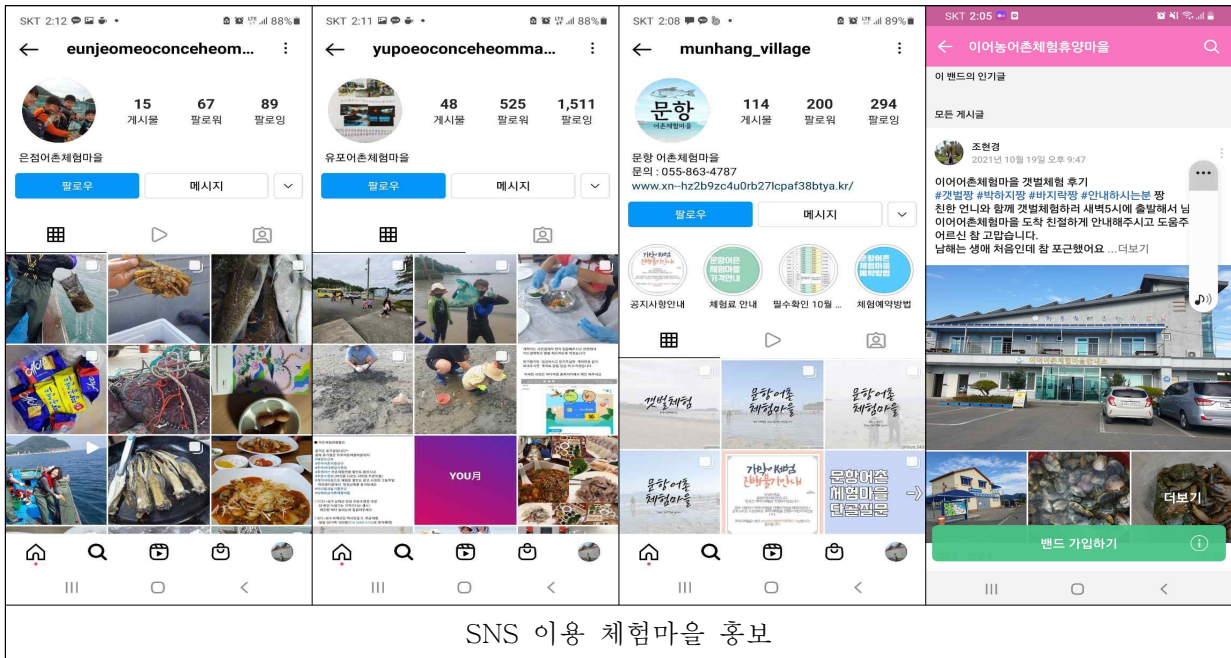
SKT 2:12 88%
eunjeomeoconceheom...
15 게시물
67 팔로워
89 팔로잉
은점어촌체험마을
팔로우
메시지

SKT 2:11 88%
yupoeoconceheomma...
48 게시물
525 팔로워
1,511 팔로잉
유포어촌체험마을
팔로우
메시지
YOU月

SKT 2:08 89%
munhang_village
문항 어촌체험마을
114 게시물
200 팔로워
294 팔로잉
문항 어촌체험마을
문의 : 055-863-4787
www.xn--hz2b9zc4u0rb27lcpaf38btya.kr/
팔로우
메시지
공지사항안내
체험료 안내
필수확인 10월 ...
체험예약방법
갯벌체험
문항어촌 체험마을
문항어촌 체험마을
문항어촌 체험마을
가마! 세벽길 갯벌체험기안내
문항어촌 체험마을 단골질문

SKT 2:05
이어농어촌체험휴양마을
이 밴드의 인기글
모든 게시글
조현경
2021년 10월 19일 오후 9:47
이어어촌체험마을 갯벌체험 후기
#갯벌짱 #박하지짱 #바지락짱 #안내하시는분 짱
친한 언니와 함께 갯벌체험하러 새벽5시에 출발해서 님
이어어촌체험마을 도착 친절하게 안내해주시고 도움주
어르신 참 고맙습니다.
남해는 생애 처음인데 참 포근했어요 ...더보기
이어어촌체험마을안내소
더보기
밴드 가입하기

SNS 이용 체험마을 홍보